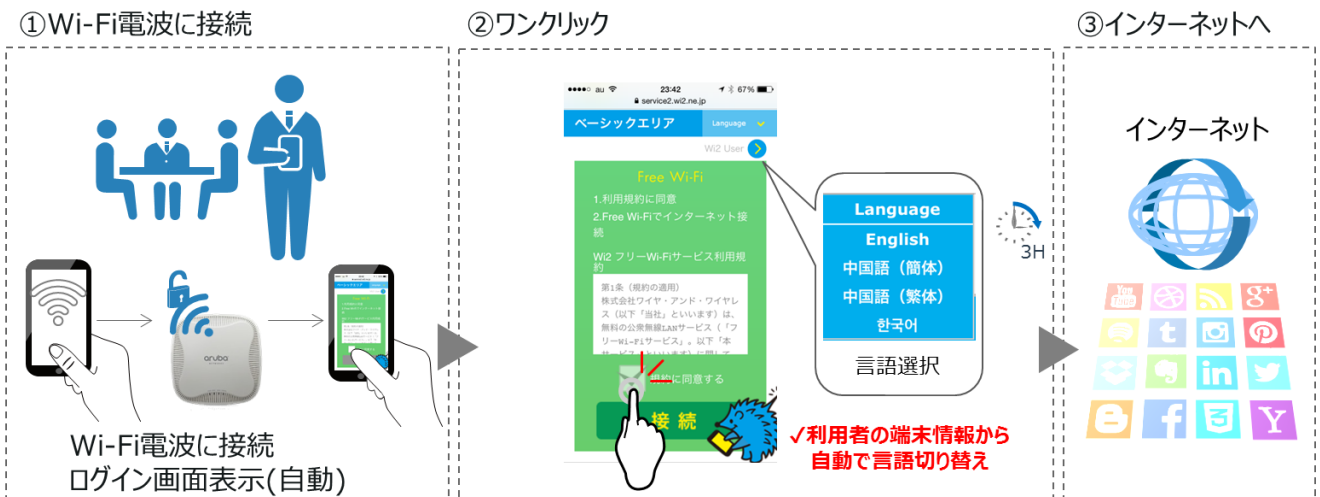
①Wi-Fi電波に接続

aruba

Wi-Fi電波に接続
ログイン画面表示(自動)

②ワンクリック

●●●●○ au 23:42 67%
service2.wi2.ne.jp

ベーシックエリア Language

Wi2 User

Free Wi-Fi

1.利用規約に同意
2.Free Wi-Fiでインターネット接続

Wi2 フリーWi-Fiサービス利用規約

第1条（規約の適用）
株式会社ワイヤ・アンド・ワイヤレス（以下「当社」といいます）は、無料の公衆無線LANサービス（「フリーWi-Fiサービス」。以下「本サービス」といいます）に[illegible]

規約に同意する

接続

Language
English
中国語（簡体）
中国語（繁体）
한국어

言語選択

3H

✓利用者の端末情報から
自動で言語切り替え

③インターネットへ

インターネット

You Tube